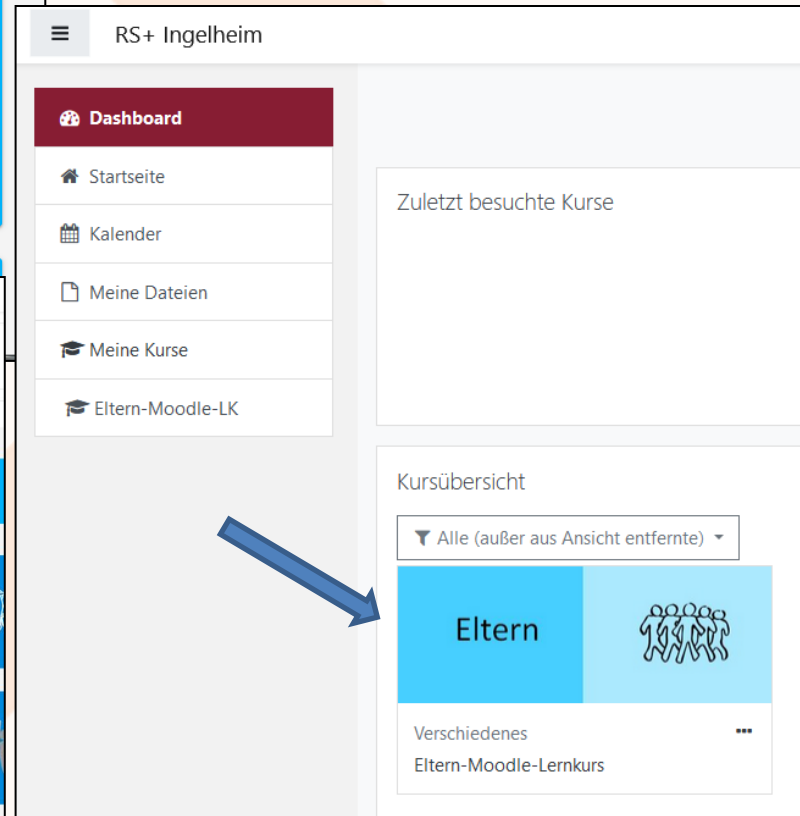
RS+ Ingelheim

Dashboard
Startseite
Kalender
Meine Dateien
Meine Kurse
Eltern-Moodle-LK

Zuletzt besuchte Kurse

Kursübersicht

Alle (außer aus Ansicht entfernte)

Eltern

Verschiedenes
Eltern-Moodle-Lernkurs